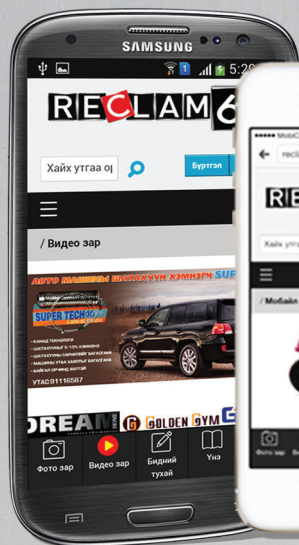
SAMSUNG

5:2

RECLAM6

Хайх утгаа ор

Бүртгэл

/ Видео зар

АВТО МАШИНЫ ШАТАХУУН ХЭМНЭГЧ SUPER

SUPER TECH

УТАС:91116587

DREAM

GOLDEN GYM

Фото зар

Видео зар

Бидний тухай

Үнэ

recl

RE

Хайх утгаа

/ Мобайл

Фото зар

Ви